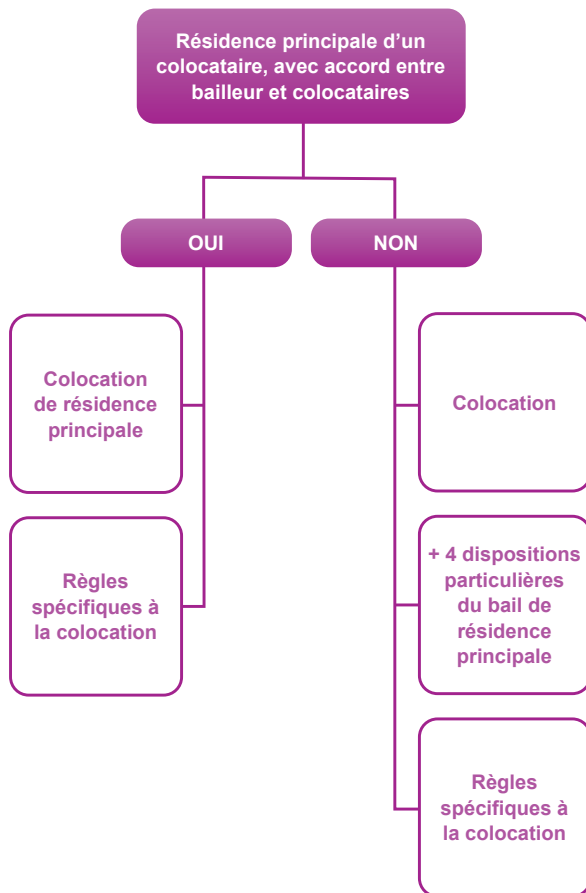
Résidence principale d’un colocataire, avec accord entre bailleur et colocataires

OUI

NON

Colocation de résidence principale

Règles spécifiques à la colocation

Colocation

+ 4 dispositions particulières du bail de résidence principale

Règles spécifiques à la colocation